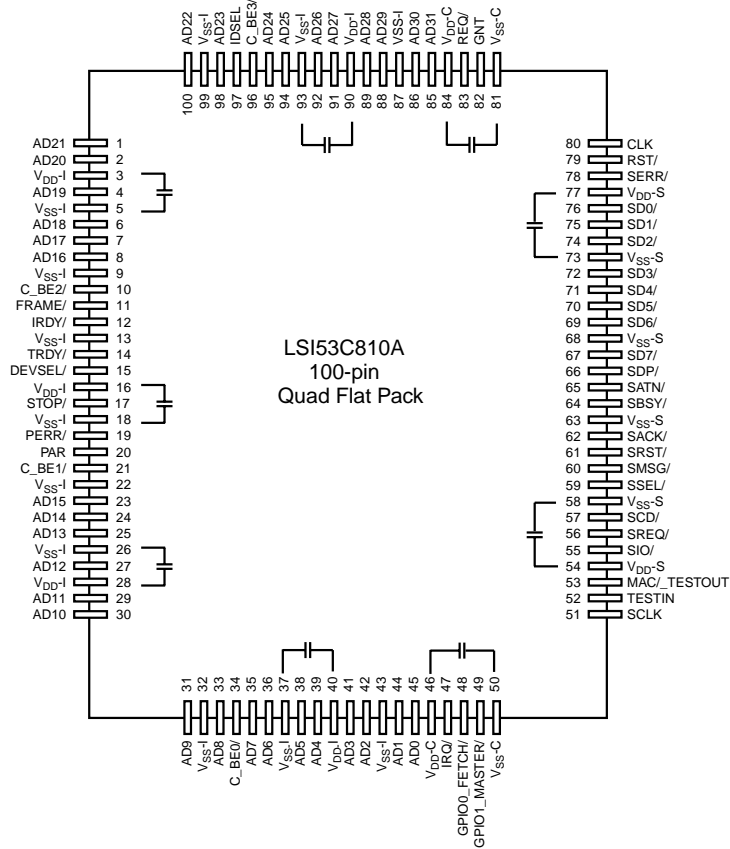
AD22
$V_{SS}$-I
AD23
IDSEL
C_BE3/
AD24
AD25
$V_{SS}$-I
AD26
AD27
$V_{DD}$-I
AD28
AD29
VSS-I
AD30
AD31
$V_{DD}$-C
REQ/
GNT
$V_{SS}$-C

100 99 98 97 96 95 94 93 92 91 90 89 88 87 86 85 84 83 82 81

AD21 1
AD20 2
$V_{DD}$-I 3
AD19 4
$V_{SS}$-I 5
AD18 6
AD17 7
AD16 8
$V_{SS}$-I 9
C_BE2/ 10
FRAME/ 11
IRDY/ 12
$V_{SS}$-I 13
TRDY/ 14
DEVSEL/ 15
$V_{DD}$-I 16
STOP/ 17
$V_{SS}$-I 18
PERR/ 19
PAR 20
C_BE1/ 21
$V_{SS}$-I 22
AD15 23
AD14 24
AD13 25
$V_{SS}$-I 26
AD12 27
$V_{DD}$-I 28
AD11 29
AD10 30

LSI53C810A
100-pin
Quad Flat Pack

80 CLK
79 RST/
78 SERR/
77 $V_{DD}$-S
76 SD0/
75 SD1/
74 SD2/
73 $V_{SS}$-S
72 SD3/
71 SD4/
70 SD5/
69 SD6/
68 $V_{SS}$-S
67 SD7/
66 SDP/
65 SATN/
64 SBSY/
63 $V_{SS}$-S
62 SACK/
61 SRST/
60 SMSG/
59 SSEL/
58 $V_{SS}$-S
57 SCD/
56 SREQ/
55 SIO/
54 $V_{DD}$-S
53 MAC/_TESTOUT
52 TESTIN
51 SCLK

31 32 33 34 35 36 37 38 39 40 41 42 43 44 45 46 47 48 49 50

AD9
$V_{SS}$-I
AD8
C_BE0/
AD7
AD6
$V_{SS}$-I
AD5
AD4
$V_{DD}$-I
AD3
AD2
$V_{SS}$-I
AD1
AD0
$V_{DD}$-C
IRQ/
GPIO0_FETCH/
GPIO1_MASTER/
$V_{SS}$-C